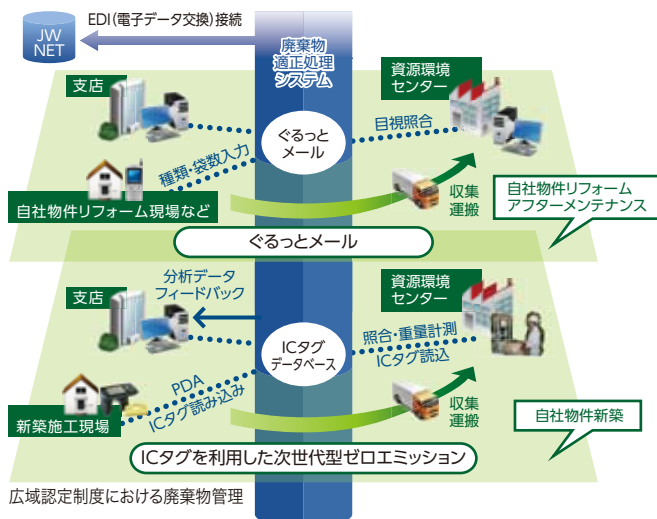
JW NET

EDI(電子データ交換)接続

廃棄物適正処理システム

支店

資源環境センター

ぐるっとメール

目視照合

種類・袋数入力

自社物件リフォーム現場など

収集運搬

自社物件リフォームアフターメンテナンス

ぐるっとメール

分析データフィードバック

支店

資源環境センター

ICタグデータベース

照合・重量計測

ICタグ読込

PDA

ICタグ読み込み

新築施工現場

収集運搬

自社物件新築

ICタグを利用した次世代型ゼロエミッション

広域認定制度における廃棄物管理